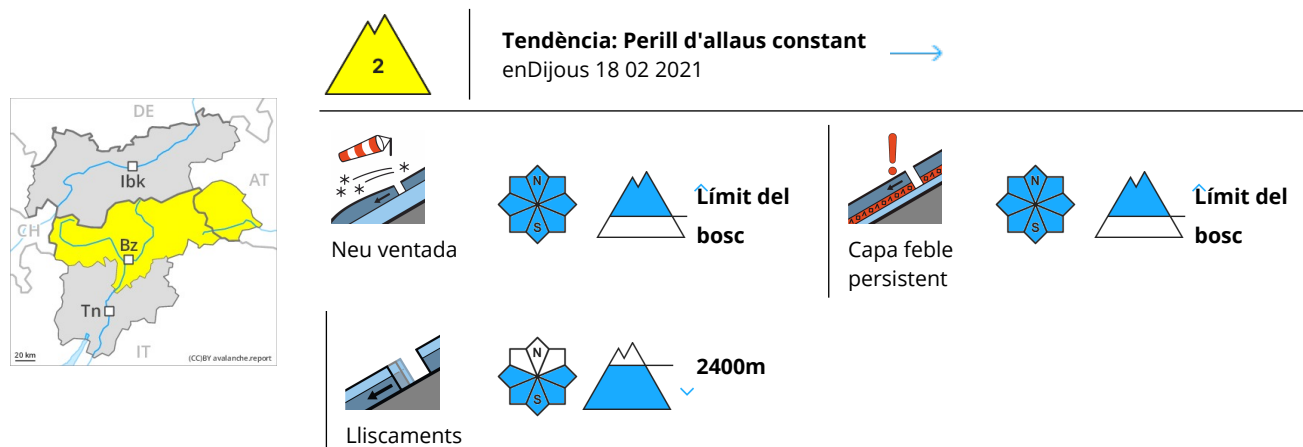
DE
AT
CH
Ibk
Bz
Tn
IT
20 km
(CC)BY avalanche.report

2

Tendència: Perill d'allaus constant
enDijous 18 02 2021

Neu ventada
N
S
Límit del bosc

Capa feble persistent
N
S
Límit del bosc

Lliscaments
N
S
2400m